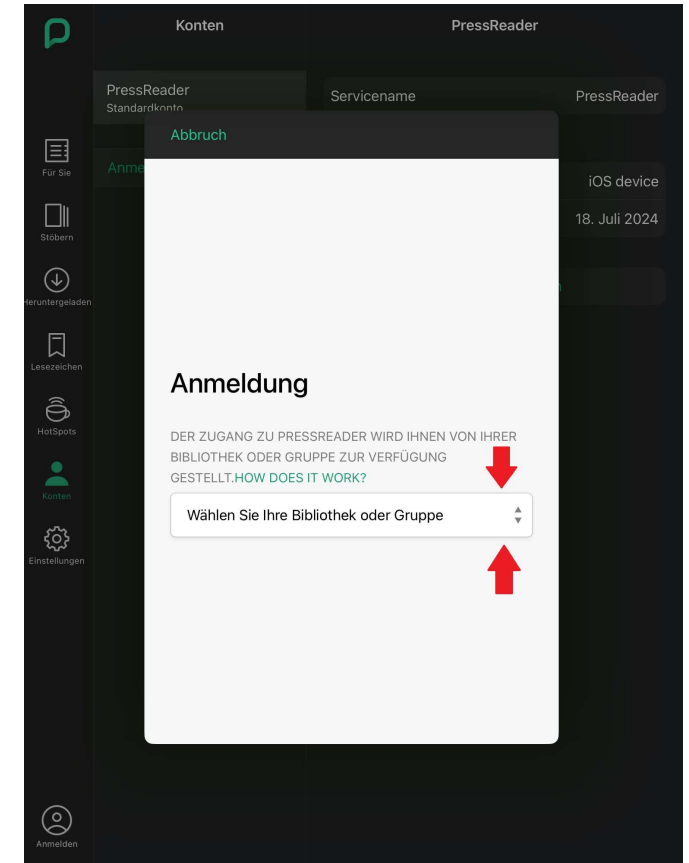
Konten

PressReader

PressReader
Standardkonto

Servicename PressReader

Für Sie

Stöbern

Heruntergeladen

Lesezeichen

HotSpots

Konten

Einstellungen

Anmelden

Anme

iOS device

18. Juli 2024

Abbruch

Anmeldung

DER ZUGANG ZU PRESSREADER WIRD IHNEN VON IHRER BIBLIOTHEK ODER GRUPPE ZUR VERFÜGUNG GESTELLT.HOW DOES IT WORK?

Wählen Sie Ihre Bibliothek oder Gruppe